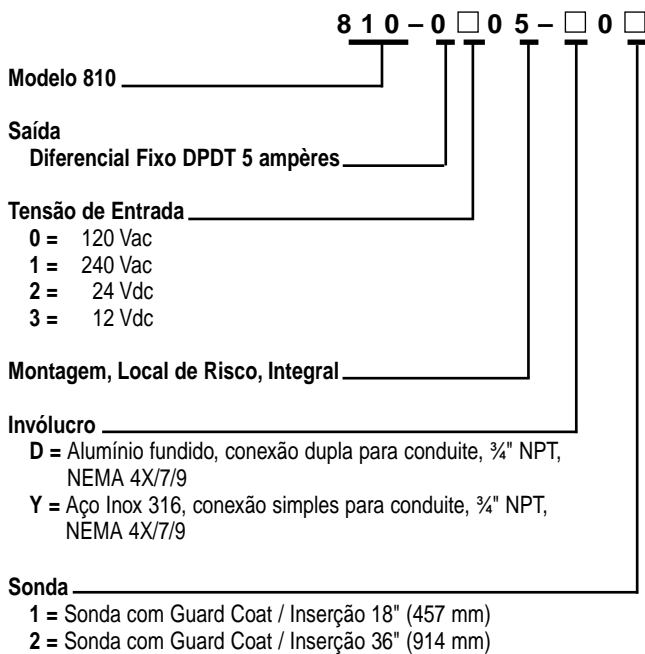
8 1 0 – 0 □ 0 5 – □ 0 □

Modelo 810

Saída
Diferencial Fixo DPDT 5 ampères

Tensão de Entrada
0 = 120 Vac
1 = 240 Vac
2 = 24 Vdc
3 = 12 Vdc

Montagem, Local de Risco, Integral

Invólucro
D = Alumínio fundido, conexão dupla para conduite, ¾" NPT, NEMA 4X/7/9
Y = Aço Inox 316, conexão simples para conduite, ¾" NPT, NEMA 4X/7/9

Sonda
1 = Sonda com Guard Coat / Inserção 18" (457 mm)
2 = Sonda com Guard Coat / Inserção 36" (914 mm)